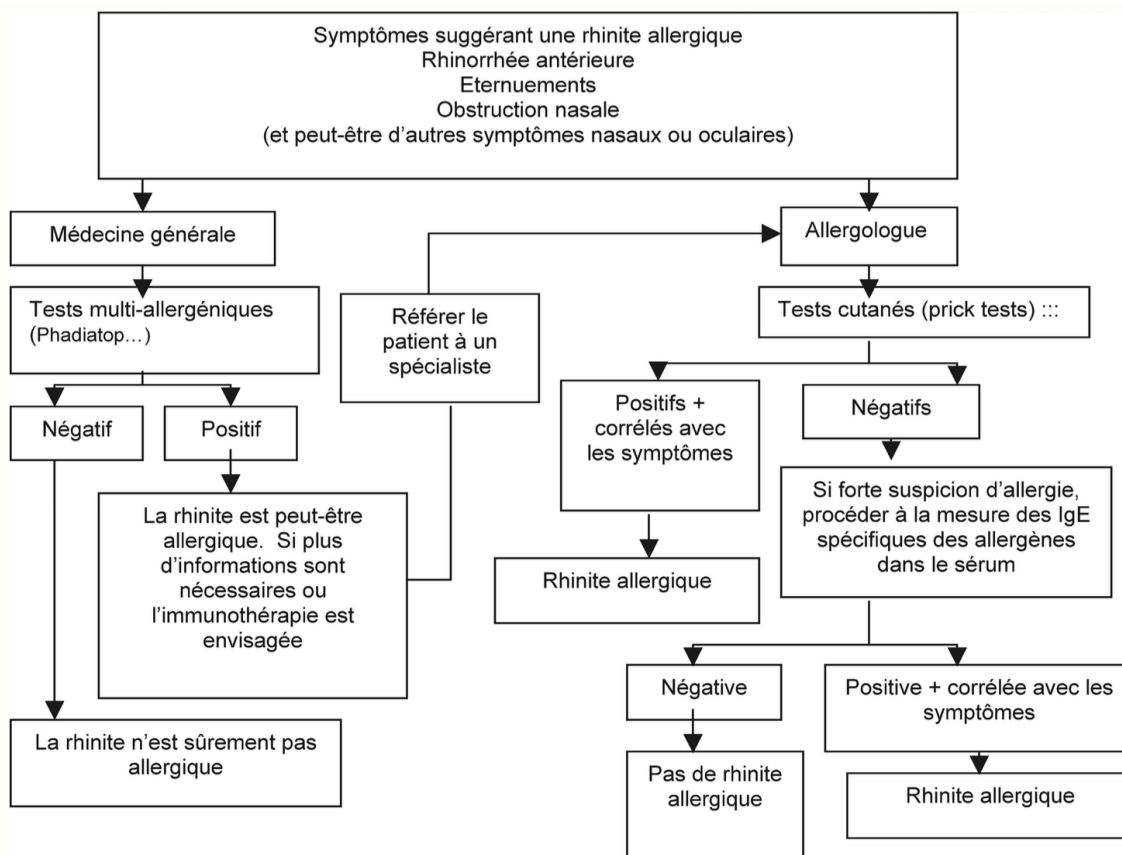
Symptômes suggérant une rhinite allergique
Rhinorrhée antérieure
Eternuements
Obstruction nasale
(et peut-être d'autres symptômes nasaux ou oculaires)

Médecine générale

Tests multi-allergéniques (Phadiatop…)

Négatif

Positif

La rhinite est peut-être allergique. Si plus d'informations sont nécessaires ou l'immunothérapie est envisagée

La rhinite n'est sûrement pas allergique

Référer le patient à un spécialiste

Allergologue

Tests cutanés (prick tests) :::

Positifs + corrélés avec les symptômes

Rhinite allergique

Négatifs

Si forte suspicion d'allergie, procéder à la mesure des IgE spécifiques des allergènes dans le sérum

Négative

Pas de rhinite allergique

Positive + corrélée avec les symptômes

Rhinite allergique